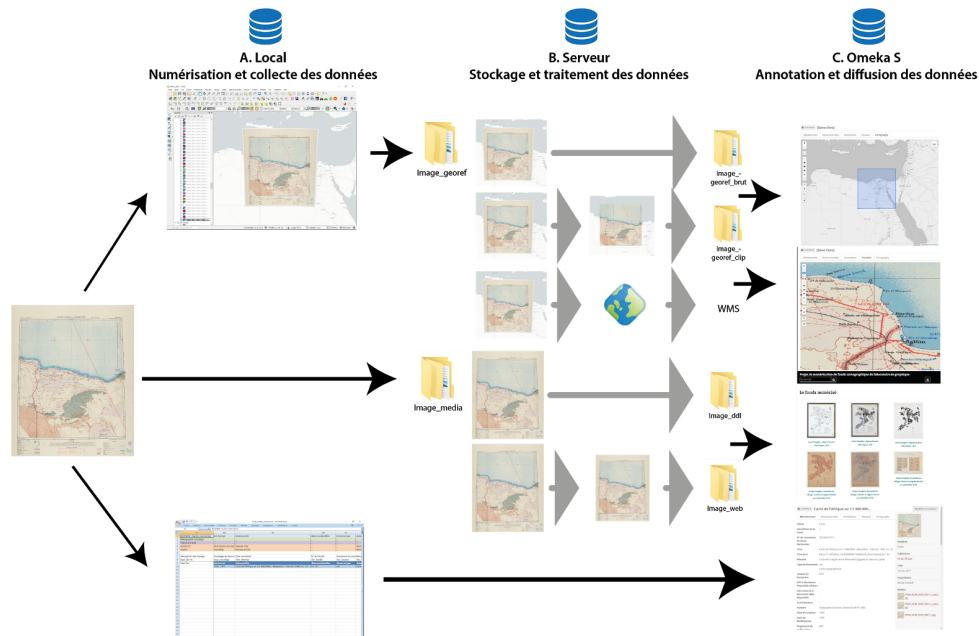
A. Local
Numérisation et collecte des données

B. Serveur
Stockage et traitement des données

C. Omeka S
Annotation et diffusion des données

Image_georef

Image_georef_brut

Image_georef_clip

WMS

Image_media

Image_ddl

Image_web

Le fonds ancien

Carte de l'Afrique au 1:1 000 000

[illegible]